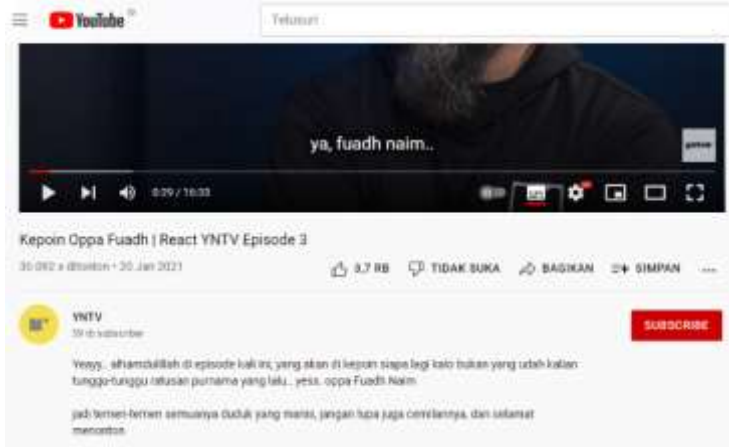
YouTube ID

Telusuri

ya, fuadh naim..

0:29 / 16:33

Kepoin Oppa Fuadh | React YNTV Episode 3

30.092 x ditonton • 20 Jan 2021

3,7 RB

TIDAK SUKA

BAGIKAN

SIMPAN

YNTV

59 rb subscriber

SUBSCRIBE

Yeayy.. alhamdulillah di episode kali ini, yang akan di kepoin siapa lagi kalo bukan yang udah kalian tunggu-tunggu ratusan purnama yang lalu.. yess, oppa Fuadh Naim

jadi temen-temen semuanya duduk yang manis, jangan lupa juga cemilannya, dan selamat menonton